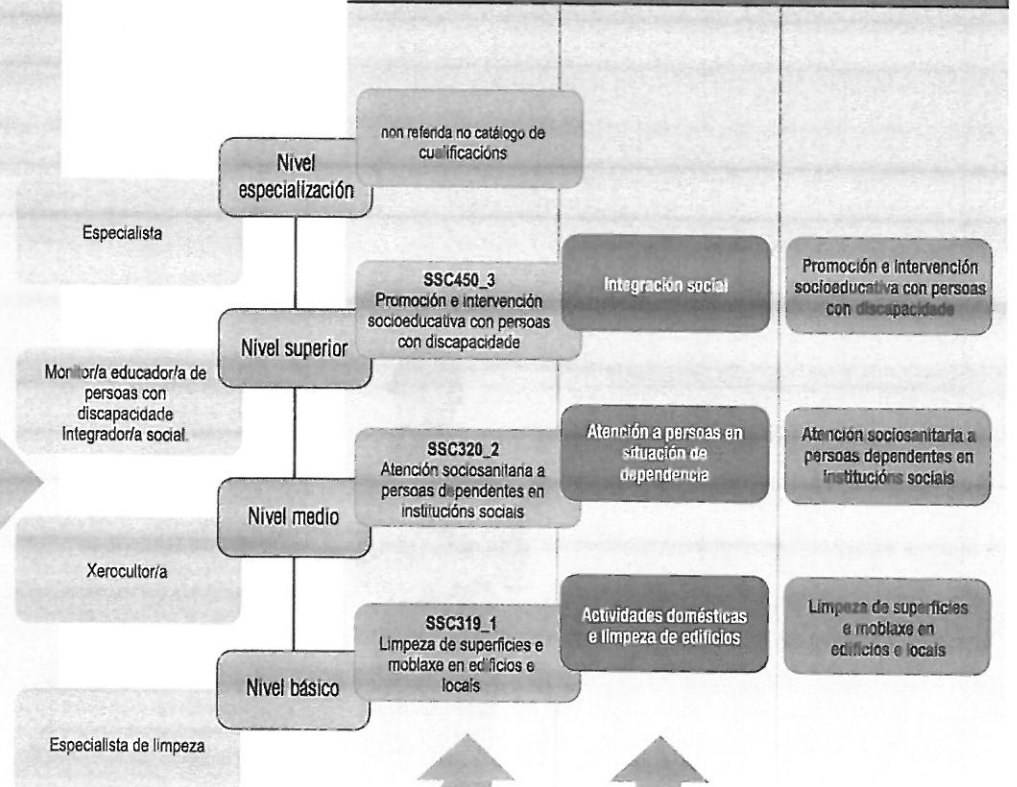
Nivel especialización

non referida no catálogo de cualificacións

Especialista

SSC450_3
Promoción e intervención socioeducativa con persoas con discapacidade

Integración social

Promoción e intervención socioeducativa con persoas con discapacidade

Nivel superior

Monitor/a educador/a de persoas con discapacidade
Integrador/a social.

SSC320_2
Atención sociosanitaria a persoas dependentes en institucións sociais

Atención a persoas en situación de dependencia

Atención sociosanitaria a persoas dependentes en institucións sociais

Nivel medio

Xerocultor/a

SSC319_1
Limpeza de superficies e moblaxe en edificios e locais

Actividades domésticas e limpeza de edificios

Limpeza de superficies e moblaxe en edificios e locais

Nivel básico

Especialista de limpeza